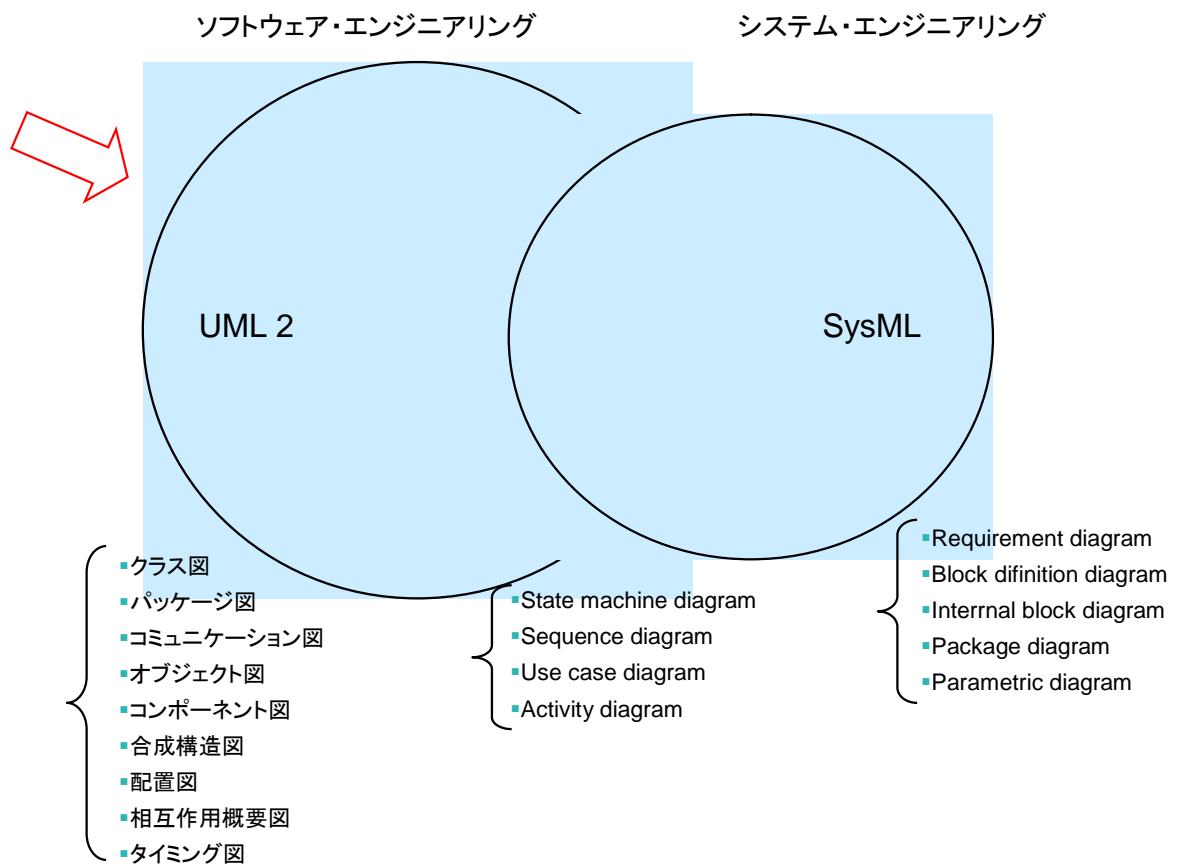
ソフトウェア・エンジニアリング

システム・エンジニアリング

UML 2

SysML

▪クラス図
▪パッケージ図
▪コミュニケーション図
▪オブジェクト図
▪コンポーネント図
▪合成構造図
▪配置図
▪相互作用概要図
▪タイミング図

▪State machine diagram
▪Sequence diagram
▪Use case diagram
▪Activity diagram

▪Requirement diagram
▪Block difinition diagram
▪Interrnal block diagram
▪Package diagram
▪Parametric diagram